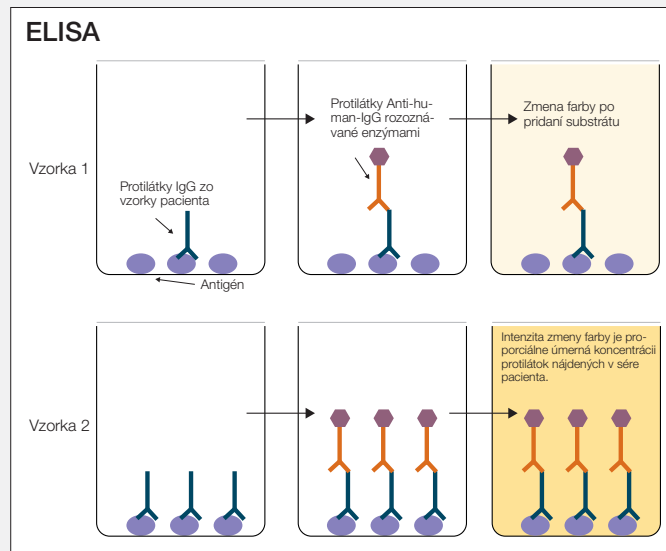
ELISA

Vzorka 1

Protilátky IgG zo vzorky pacienta

Antigén

Protilátky Anti-human-IgG rozoznávané enzýmami

Zmena farby po pridaní substrátu

Vzorka 2

Intenzita zmeny farby je proporciálne úmerná koncentrácii protilátok nájdených v sére pacienta.